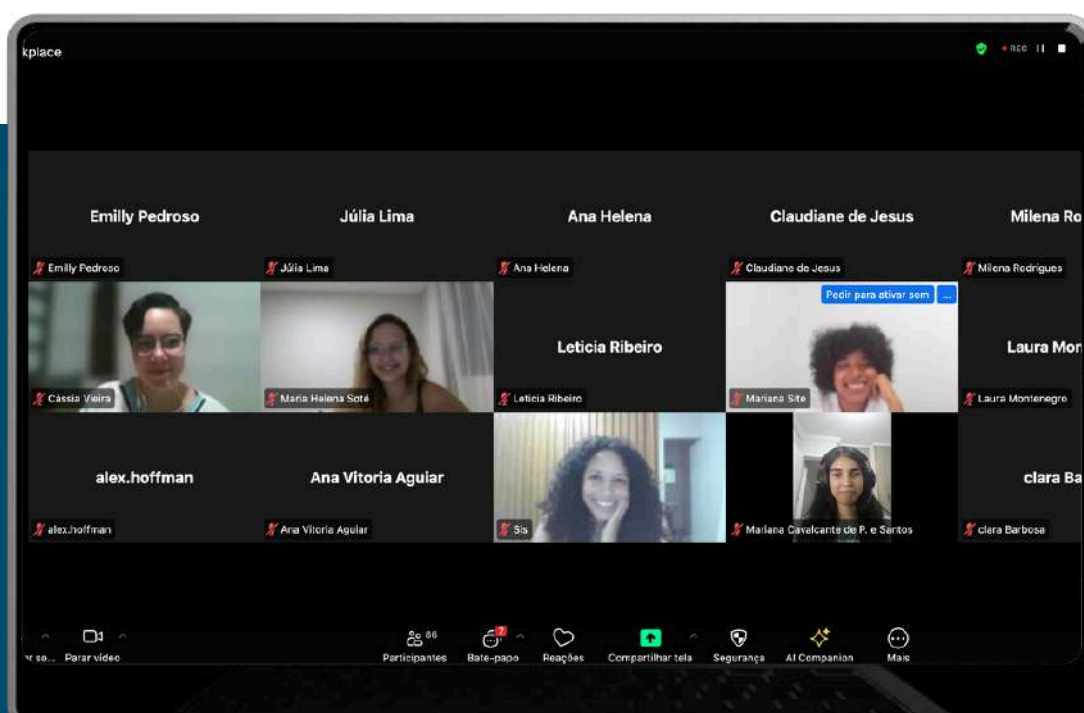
kplace

REC

Emilly Pedroso
Emilly Pedroso

Júlia Lima
Júlia Lima

Ana Helena
Ana Helena

Claudiane de Jesus
Claudiane de Jesus

Milena Ro
Milena Rodrigues

Cássia Vieira

Maria Helena Soté

Leticia Ribeiro
Leticia Ribeiro

Pedir para ativar som ...
Mariana Site

Laura Mon
Laura Montenegro

alex.hoffman
alex.hoffman

Ana Vitoria Aguiar
Ana Vitoria Aguiar

Sis

Mariana Cavalcante de P. e Santos

clara Ba
clara Barbosa

r so... Parar vídeo

86 Participantes

2 Bate-papo

Reações

Compartilhar tela

Segurança

AI Companion

Mais